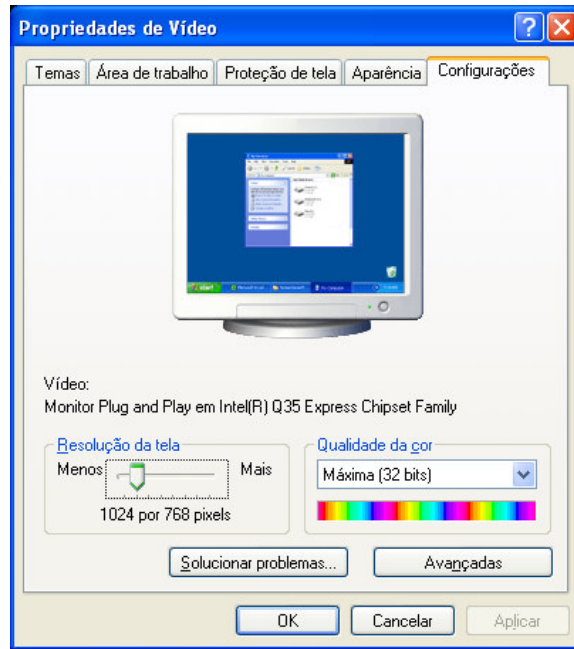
Propriedades de Vídeo

Temas | Área de trabalho | Proteção de tela | Aparência | Configurações

Vídeo:
Monitor Plug and Play em Intel(R) Q35 Express Chipset Family

Resolução da tela
Menos
Mais
1024 por 768 pixels

Qualidade da cor
Máxima (32 bits)

Solucionar problemas...
Avançadas

OK
Cancelar
Aplicar